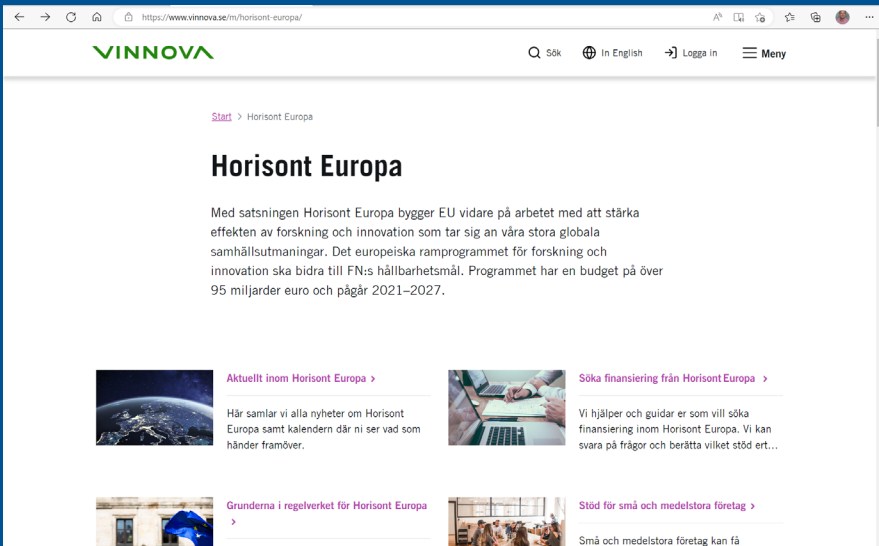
https://www.vinnova.se/m/horisont-europa/

VINNOVA

Sök In English Logga in Meny

Start > Horisont Europa

Horisont Europa

Med satsningen Horisont Europa bygger EU vidare på arbetet med att stärka effekten av forskning och innovation som tar sig an våra stora globala samhällsutmaningar. Det europeiska ramprogrammet för forskning och innovation ska bidra till FN:s hållbarhetsmål. Programmet har en budget på över 95 miljarder euro och pågår 2021–2027.

Aktuellt inom Horisont Europa >

Här samlar vi alla nyheter om Horisont Europa samt kalendern där ni ser vad som händer framöver.

Söka finansiering från Horisont Europa >

Vi hjälper och guidar er som vill söka finansiering inom Horisont Europa. Vi kan svara på frågor och berätta vilket stöd ert…

Grunderna i regelverket för Horisont Europa >

Stöd för små och medelstora företag >

Små och medelstora företag kan få